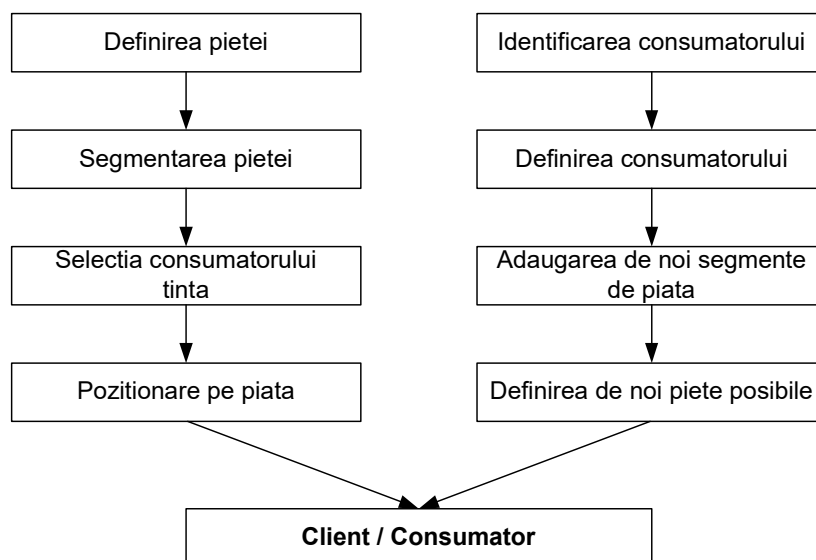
Definirea pietei

Segmentarea pietei

Selectia consumatorului tinta

Pozitionare pe piata

Identificarea consumatorului

Definirea consumatorului

Adaugarea de noi segmente de piata

Definirea de noi piete posibile

**Client / Consumator**